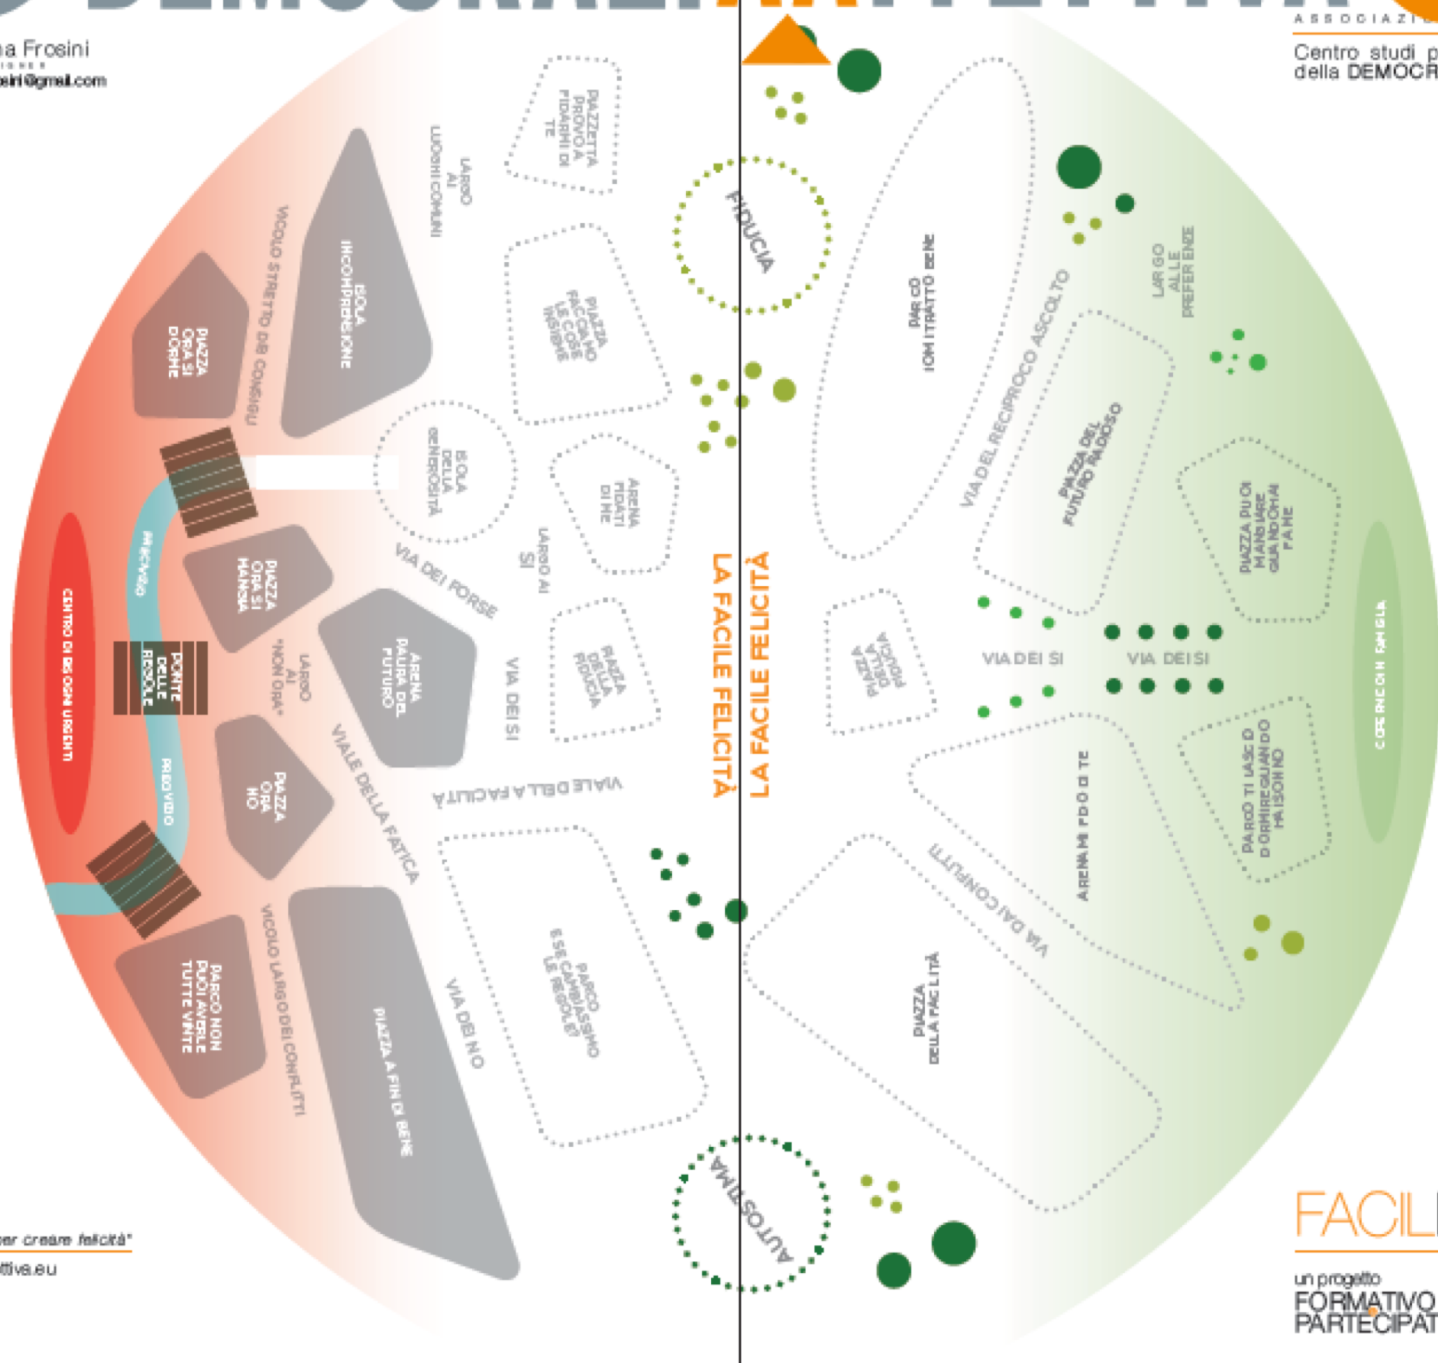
a Frosini
eiri@gmail.com

ASSOCIAZI
Centro studi p
della DEMOCR

PIAZZETTA PROVO A FIDARMI DI TE
LARGO AI LUOGHI COMUNI
FIDUCIA
ISOLA INCOMPRENSIONE
VICOLO STRETTO DEI CONSIGLI
PIAZZA ORA SI DORME
PIAZZA FACCIAMO LE COSE INSIEME
PARCO IO MI TRATTO BENE
LARGO ALLE PREFERENZE
VIA DEL RECIPROCO ASCOLTO
PIAZZA DEL FUTURO RADIOSO
ISOLA DELLA GENEROSITÀ
ARENA FIDATI DI ME
LARGO AI SI
VIA DEI FORSE
PIAZZA DUOI MANGIARE QUANDO HAI FAME
PIAZZA ORA SI MANGIA
PRIGIONIA
CENTRO DI BISOGNI URGENTI
PONTE DELLE REGOLE
LARGO AI "NON ORA"
ARENA PAURA DEL FUTURO
VIA DEI SI
PIAZZA DELLA FIDUCIA
LA FACILE FELICITÀ
LA FACILE FELICITÀ
PIAZZA VICOLO FIDUCIA
VIA DEI SI
VIA DEI SI
CORRENTE DI FAMIGLIA
VIALE DELLA FATICA
VIALE DELLA FATICA
PIAZZA ORA NO
PREVISIONI
ARENA MI FIDO DI TE
PARCO TI LASCIO DORMIRE QUANDO HAI SONNO
VIA DAI CONFLITTI
PARCO E SE CAMBIASSIMO LE REGOLE?
PARCO NON PUOI AVERLE TUTTE VINTE
VICOLO LARGO DEI CONFLITTI
PIAZZA A FIN DI BENE
VIA DEI NO
PIAZZA DELLA FACILITÀ
AUTOSTIMA

per creare felicità"
ttiva.eu

FACIL
un progetto
FORMATIVO
PARTECIPAT